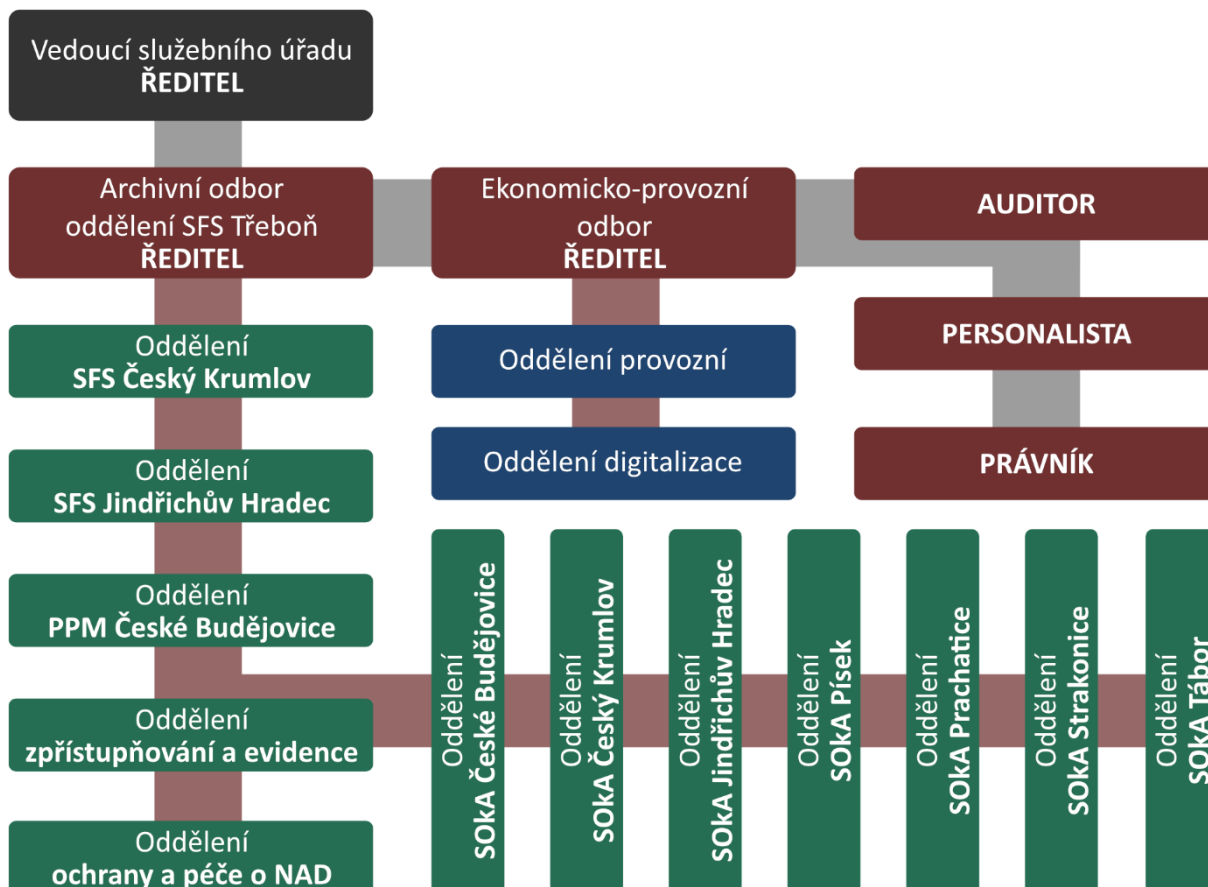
Vedoucí služebního úřadu
**ŘEDITEL**

Archivní odbor
oddělení SFS Třeboň
**ŘEDITEL**

Ekonomicko-provozní odbor
**ŘEDITEL**

**AUDITOR**

**PERSONALISTA**

**PRÁVNÍK**

Oddělení
**SFS Český Krumlov**

Oddělení
**SFS Jindřichův Hradec**

Oddělení
**PPM České Budějovice**

Oddělení
**zpřístupňování a evidence**

Oddělení
**ochrany a péče o NAD**

Oddělení provozní

Oddělení digitalizace

Oddělení
**SOkA České Budějovice**

Oddělení
**SOkA Český Krumlov**

Oddělení
**SOkA Jindřichův Hradec**

Oddělení
**SOkA Písek**

Oddělení
**SOkA Prachatice**

Oddělení
**SOkA Strakonice**

Oddělení
**SOkA Tábor**